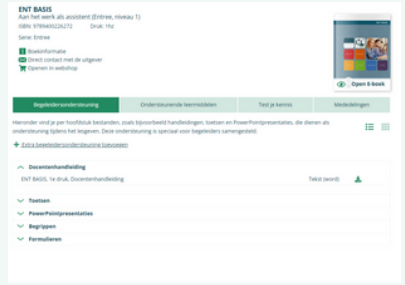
ENT BASIS
Aan het werk als assistent (Entree, niveau 1)
ISBN: 9789400226272 Druk: 1fd

Serie: Entree

Boekinformatie
Direct contact met de uitgever
Openen in webshop

Open E-boek

Begeleidersondersteuning | Ondersteunende leermiddelen | Test je kennis | Mededelingen

Hieronder vind je per hoofdstuk bestanden, zoals bijvoorbeeld handleidingen, toetsen en PowerPointpresentaties, die dienen als ondersteuning tijdens het lesgeven. Deze ondersteuning is speciaal voor begeleiders samengesteld.

+ Extra begeleidersondersteuning toevoegen

Docentenhandleiding
ENT BASIS, 1e druk, Docentenhandleiding | Tekst (word)

Toetsen
PowerPointpresentaties
Begrippen
Formulieren